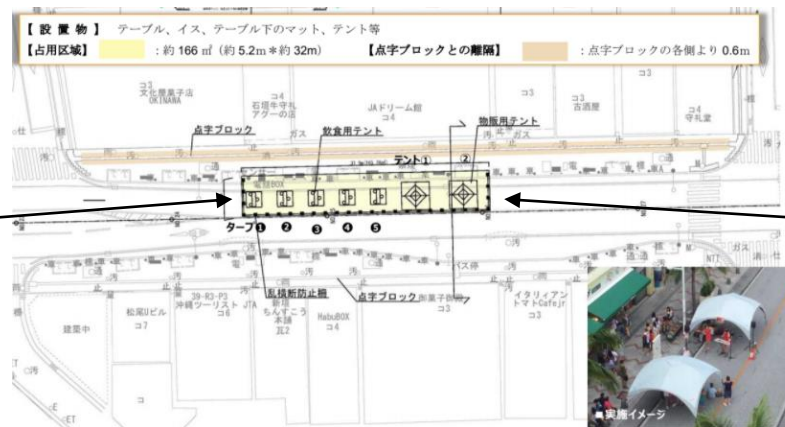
【設置物】 テーブル、イス、テーブル下のマット、テント等

【占用区域】 ：約 166 ㎡（約 5.2m＊約 32m） 【点字ブロックとの離隔】 ：点字ブロックの各側より 0.6m

コ3 文化屋菓子店 OKINAWA

コ4 石垣牛守礼 アグーの店

JAドリーム館 コ4

コ3

コ3 古酒屋

コ4 守礼堂

点字ブロック

飲食用テント

物販用テント

テント①

②

ターフ❶ ❷ ❸ ❹ ❺

乱横断防止柵

点字ブロック

バス停

39-R3-P3 沖縄ツーリスト JTA コ6

松尾ビル コ7

ちんすこう 本舗 コ2

HabuBOX コ4

イタリィアン トマトCafejr コ3

建築中

■実施イメージ